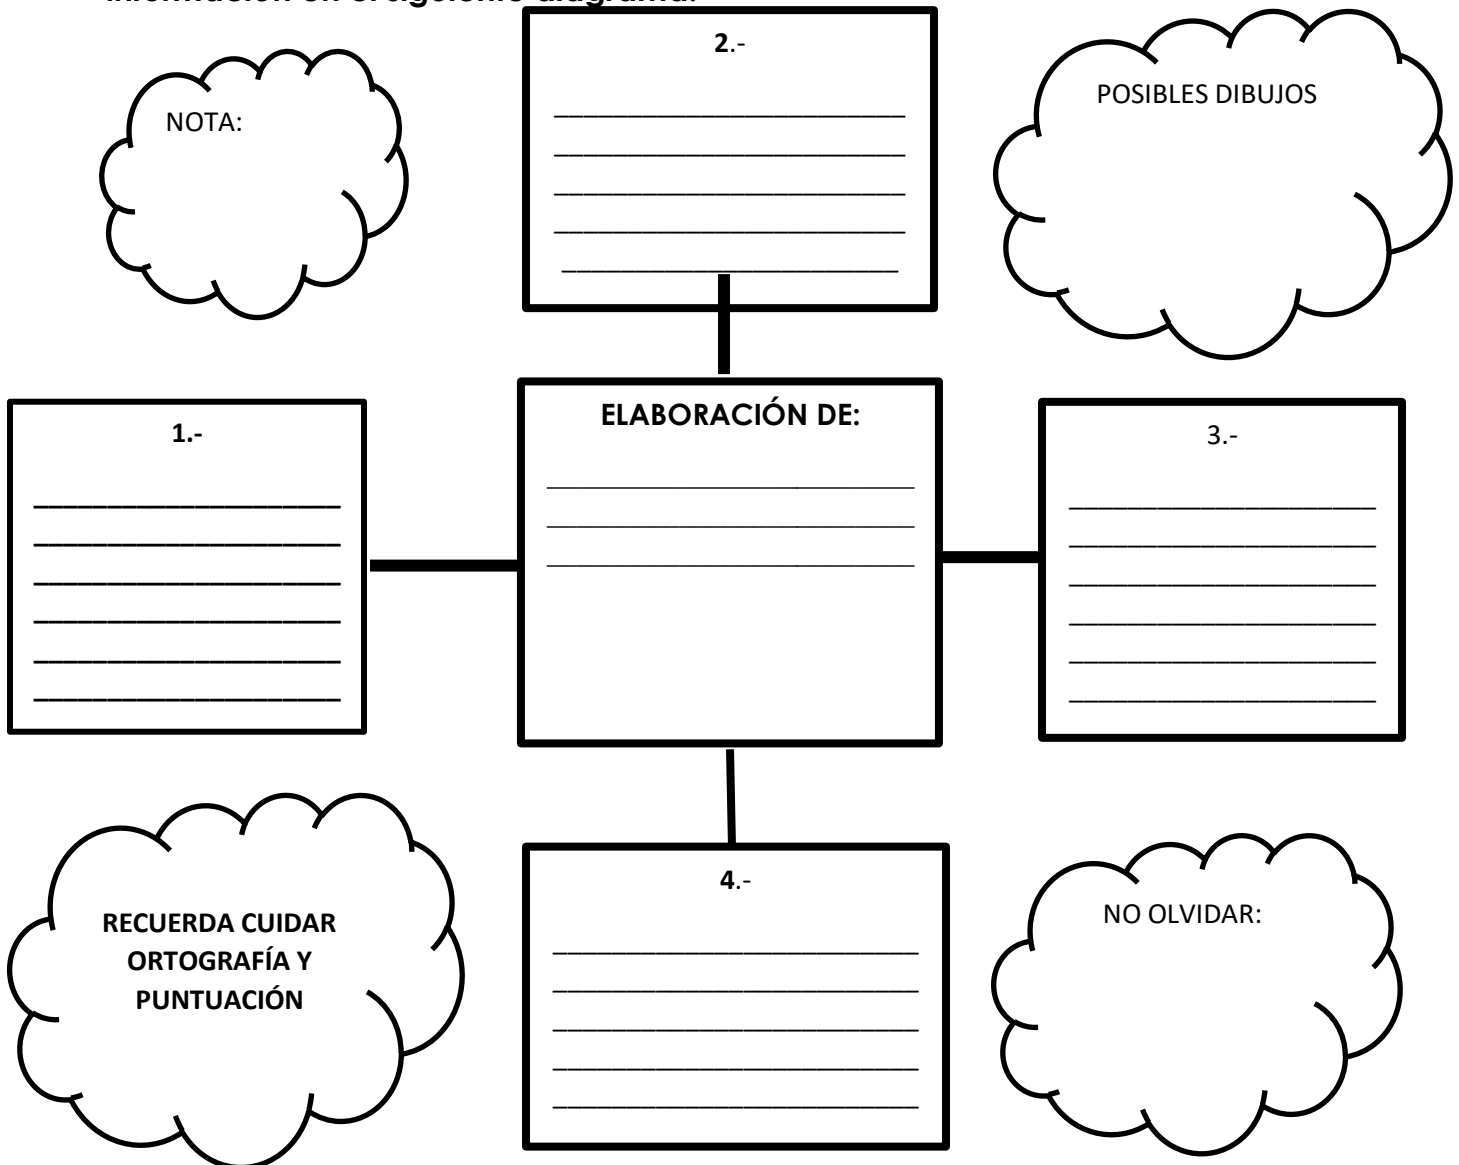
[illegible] en el siguiente diagrama.

NOTA:

2.-
________________________
________________________
________________________
________________________
________________________

POSIBLES DIBUJOS

1.-
________________________
________________________
________________________
________________________
________________________
________________________

ELABORACIÓN DE:
________________________
________________________
________________________

3.-
________________________
________________________
________________________
________________________
________________________
________________________

RECUERDA CUIDAR ORTOGRAFÍA Y PUNTUACIÓN

4.-
________________________
________________________
________________________
________________________
________________________

NO OLVIDAR: